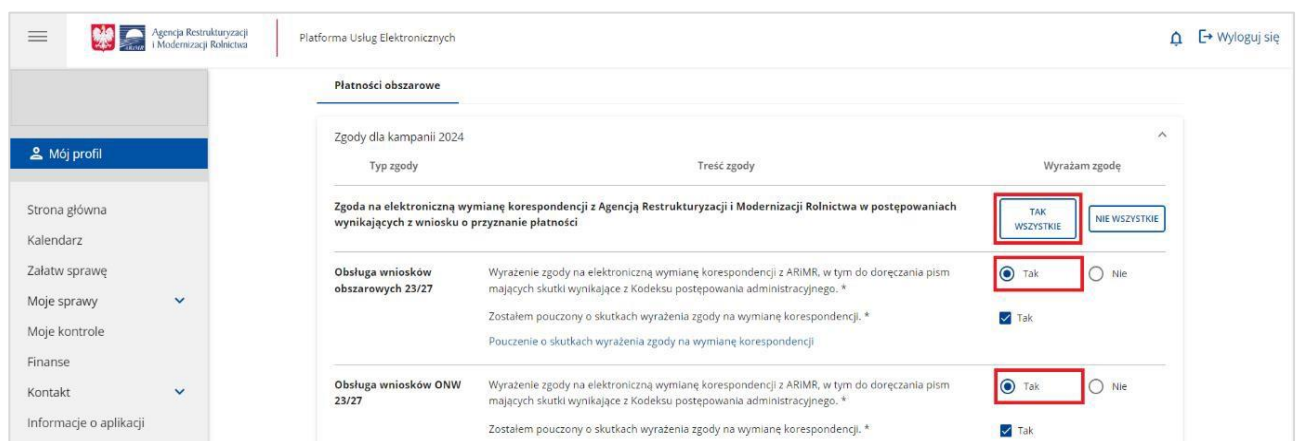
Agencja Restrukturyzacji i Modernizacji Rolnictwa

Platforma Usług Elektronicznych

Wyloguj się

Mój profil

Strona główna

Kalendarz

Załatw sprawę

Moje sprawy

Moje kontrole

Finanse

Kontakt

Informacje o aplikacji

Płatności obszarowe

Zgody dla kampanii 2024

| Typ zgody | Treść zgody | Wyrażam zgodę |
|---|---|---|
| Zgoda na elektroniczną wymianę korespondencji z Agencją Restrukturyzacji i Modernizacji Rolnictwa w postępowaniach wynikających z wniosku o przyznanie płatności | | TAK WSZYSTKIE / NIE WSZYSTKIE |
| Obsługa wniosków obszarowych 23/27 | Wyrażenie zgody na elektroniczną wymianę korespondencji z ARIMR, w tym do doręczania pism mających skutki wynikające z Kodeksu postępowania administracyjnego. * | Tak / Nie |
| | Zostałem pouczony o skutkach wyrażenia zgody na wymianę korespondencji. * | Tak |
| | Pouczenie o skutkach wyrażenia zgody na wymianę korespondencji | |
| Obsługa wniosków ONW 23/27 | Wyrażenie zgody na elektroniczną wymianę korespondencji z ARIMR, w tym do doręczania pism mających skutki wynikające z Kodeksu postępowania administracyjnego. * | Tak / Nie |
| | Zostałem pouczony o skutkach wyrażenia zgody na wymianę korespondencji. * | Tak |